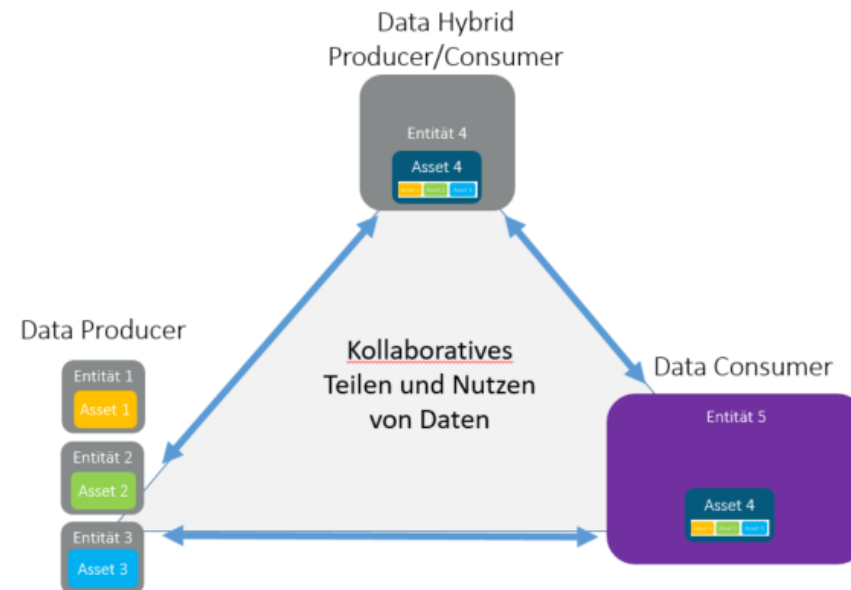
Data Hybrid
Producer/Consumer

Entität 4
Asset 4
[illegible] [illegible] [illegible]

Data Producer

Entität 1
Asset 1

Entität 2
Asset 2

Entität 3
Asset 3

Kollaboratives
Teilen und Nutzen
von Daten

Data Consumer

Entität 5

Asset 4
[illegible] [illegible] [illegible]